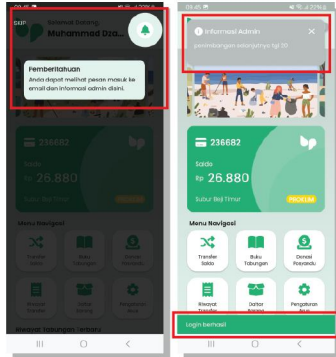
SKIP
Selamat Datang
Muhammad Dza...

Pemberitahuan
Anda dapat melihat pesan masuk ke email dan informasi admin disini.

236682
Saldo
Rp 26.880
Subur Baji Timur

Menu Navigasi
Transfer Saldo
Buku Tabungan
Donasi Posyandu
Riwayat Transfer
Daftar Sampah
Pengaturan

Riwayat Tabungan Terbaru

Informasi Admin
penimbangan selanjutnya tgl 20

236682
Saldo
Rp 26.880
Subur Baji Timur
PROKLIM

Menu Navigasi
Transfer Saldo
Buku Tabungan
Donasi Posyandu
Riwayat Transfer
Daftar Sampah
Pengaturan Akun

Login berhasil